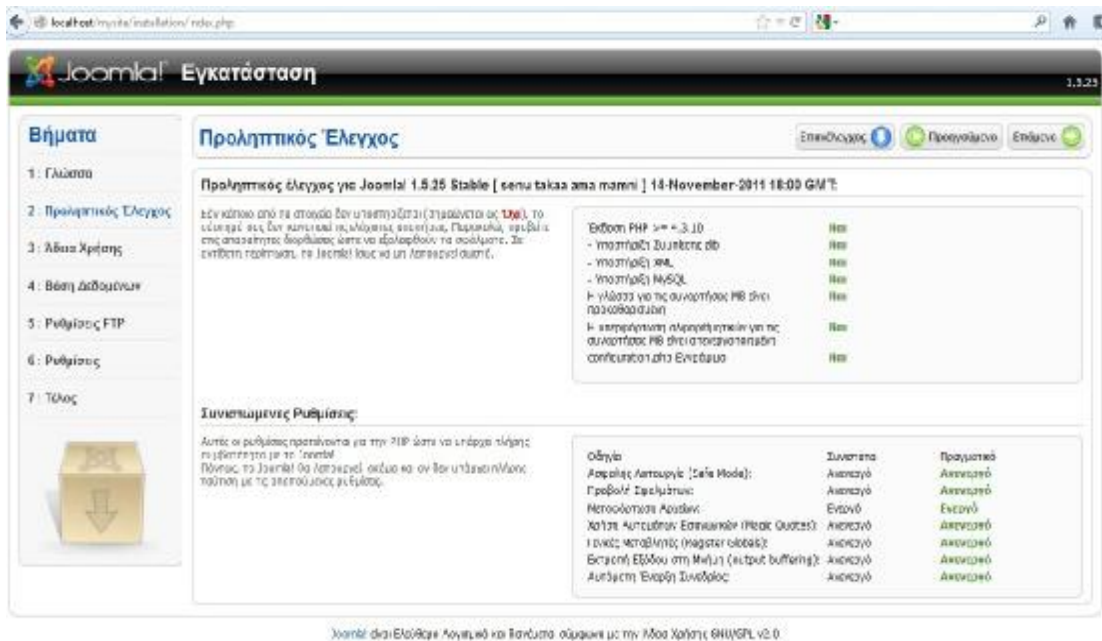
localhost/mysite/installation/index.php

Joomla! Εγκατάσταση

1.5.25

Βήματα

1 : Γλώσσα

2 : Προληπτικός Έλεγχος

3 : Άδεια Χρήσης

4 : Βάση Δεδομένων

5 : Ρυθμίσεις FTP

6 : Ρυθμίσεις

7 : Τέλος

Προληπτικός Έλεγχος

Επανέλεγχος Προηγούμενο Επόμενο

Προληπτικός έλεγχος για Joomla! 1.5.25 Stable [ senu takaa ama mamni ] 14-November-2011 18:00 GMT:

Εάν κάποιο από τα στοιχεία δεν υποστηρίζεται (σημειώνεται ως Όχι), το σύστημά σας δεν καλύπτει τις ελάχιστες απαιτήσεις. Παρακαλώ, προβείτε στις απαραίτητες διορθώσεις ώστε να εξαλειφθούν τα σφάλματα. Σε αντίθετη περίπτωση, το Joomla! ίσως να μη λειτουργεί σωστά.

| | |
|---|---|
| Έκδοση PHP >= 4.3.10 | Ναι |
| - Υποστήριξη Συμπίεσης zlib | Ναι |
| - Υποστήριξη XML | Ναι |
| - Υποστήριξη MySQL | Ναι |
| Η γλώσσα για τις συναρτήσεις MB είναι προεπιλεγμένη | Ναι |
| Η αυτόματη αλλαγή κωδικών για τις συναρτήσεις MB είναι απενεργοποιημένη | Ναι |
| configuration.php Εγγράψιμο | Ναι |

Συνιστώμενες Ρυθμίσεις:

Αυτές οι ρυθμίσεις προτείνονται για την PHP ώστε να υπάρχει πλήρης συμβατότητα με το Joomla!. Πάντως, το Joomla! θα λειτουργεί ακόμα και αν δεν υπάρχει πλήρης ταύτιση με τις προτεινόμενες ρυθμίσεις.

| Οδηγία | Συνιστάται | Πραγματικό |
|---|---|---|
| Ασφαλής Λειτουργία (Safe Mode): | Ανενεργό | Ανενεργό |
| Προβολή Σφαλμάτων: | Ανενεργό | Ανενεργό |
| Μεταφόρτωση Αρχείων: | Ενεργό | Ενεργό |
| Χρήση Αυτόματων Εισαγωγικών (Magic Quotes): | Ανενεργό | Ανενεργό |
| Γενικές Μεταβλητές (Register Globals): | Ανενεργό | Ανενεργό |
| Εκτροπή Εξόδου στη Μνήμη (output buffering): | Ανενεργό | Ανενεργό |
| Αυτόματη Έναρξη Συνεδρίας: | Ανενεργό | Ανενεργό |

Joomla! είναι Ελεύθερο Λογισμικό και διανέμεται σύμφωνα με την Άδεια Χρήσης GNU/GPL v2.0